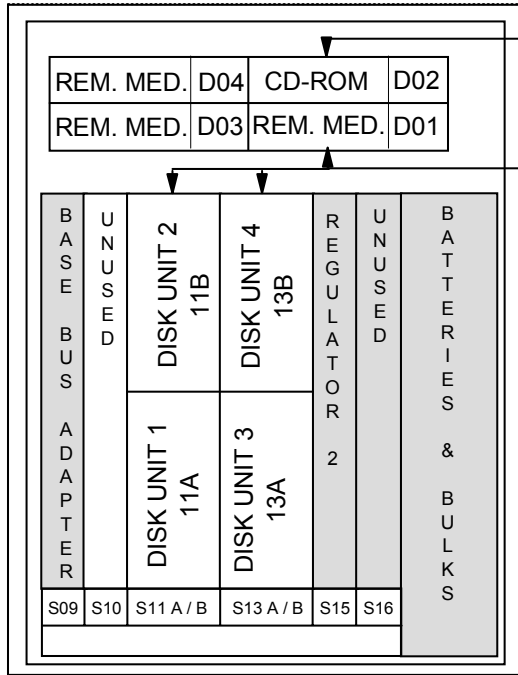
| REM. MED. | D04 | CD-ROM | D02 |
|---|---|---|---|
| REM. MED. | D03 | REM. MED. | D01 |

BASE BUS ADAPTER

UNUSED

DISK UNIT 2 11B

DISK UNIT 1 11A

DISK UNIT 4 13B

DISK UNIT 3 13A

REGULATOR 2

UNUSED

BATTERIES & BULKS

| S09 | S10 | S11 A / B | S13 A / B | S15 | S16 |
|---|---|---|---|---|---|